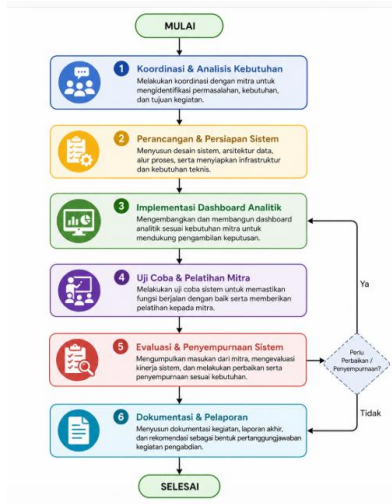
MULAI

1 Koordinasi & Analisis Kebutuhan
Melakukan koordinasi dengan mitra untuk mengidentifikasi permasalahan, kebutuhan, dan tujuan kegiatan.

2 Perancangan & Persiapan Sistem
Menyusun desain sistem, arsitektur data, alur proses, serta menyiapkan infrastruktur dan kebutuhan teknis.

3 Implementasi Dashboard Analitik
Mengembangkan dan membangun dashboard analitik sesuai kebutuhan mitra untuk mendukung pengambilan keputusan.

4 Uji Coba & Pelatihan Mitra
Melakukan uji coba sistem untuk memastikan fungsi berjalan dengan baik serta memberikan pelatihan kepada mitra.

5 Evaluasi & Penyempurnaan Sistem
Mengumpulkan masukan dari mitra, mengevaluasi kinerja sistem, dan melakukan perbaikan serta penyempurnaan sesuai kebutuhan.

Perlu Perbaikan / Penyempurnaan?

Ya

Tidak

6 Dokumentasi & Pelaporan
Menyusun dokumentasi kegiatan, laporan akhir, dan rekomendasi sebagai bentuk pertanggungjawaban kegiatan pengabdian.

SELESAI